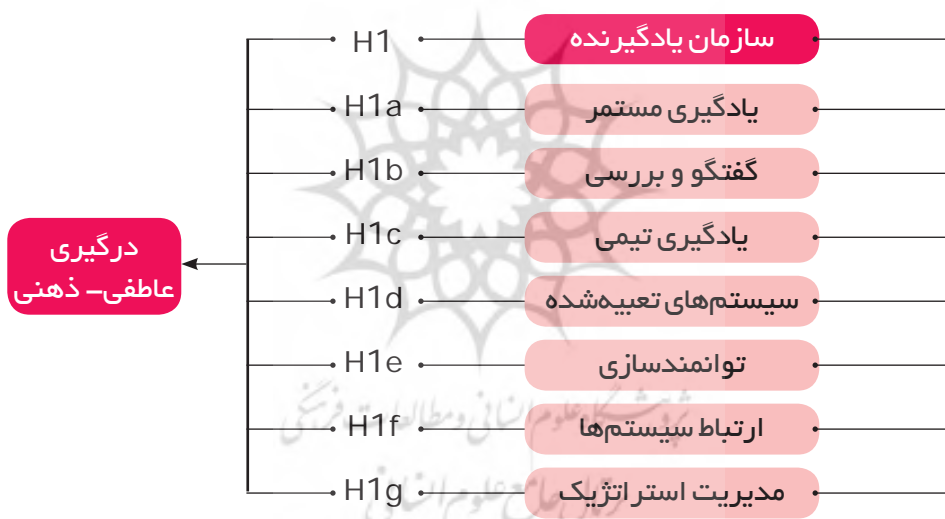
سازمان یادگیرنده
H1
یادگیری مستمر
H1a
گفتگو و بررسی
H1b
یادگیری تیمی
H1c
سیستم‌های تعبیه‌شده
H1d
توانمندسازی
H1e
ارتباط سیستم‌ها
H1f
مدیریت استراتژیک
H1g

درگیری عاطفی- ذهنی

پژوهشگاه علوم انسانی و مطالعات فرهنگی
پرتال جامع علوم انسانی